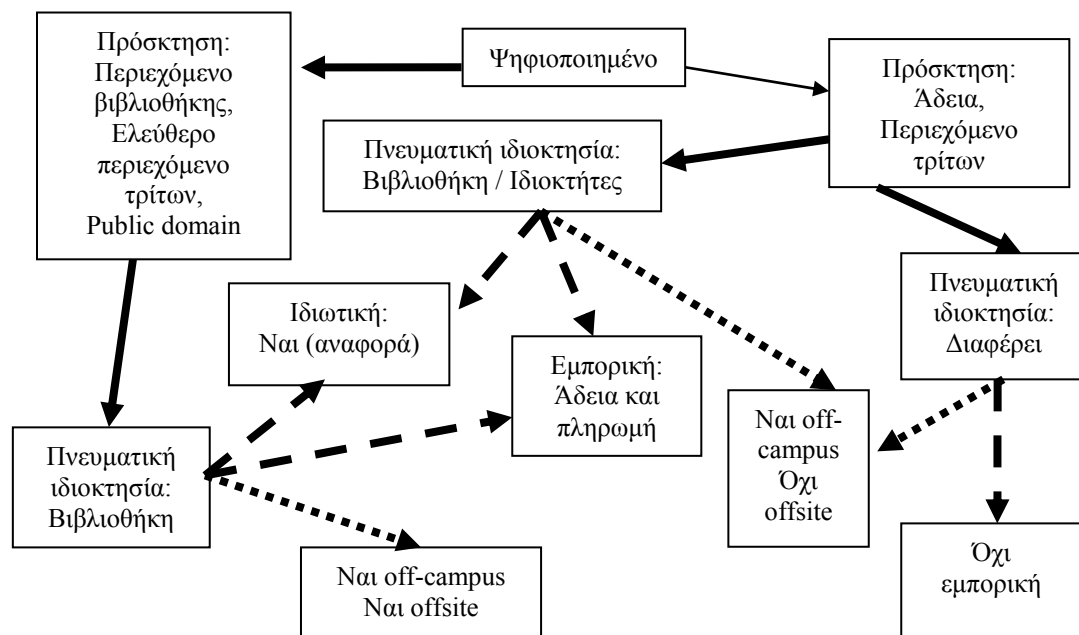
Ψηφιοποιημένο

Πρόσκτηση: Περιεχόμενο βιβλιοθήκης, Ελεύθερο περιεχόμενο τρίτων, Public domain

Πρόσκτηση: Άδεια, Περιεχόμενο τρίτων

Πνευματική ιδιοκτησία: Βιβλιοθήκη / Ιδιοκτήτες

Ιδιωτική: Ναι (αναφορά)

Εμπορική: Άδεια και πληρωμή

Πνευματική ιδιοκτησία: Διαφέρει

Πνευματική ιδιοκτησία: Βιβλιοθήκη

Ναι off-campus Όχι offsite

Ναι off-campus Ναι offsite

Όχι εμπορική